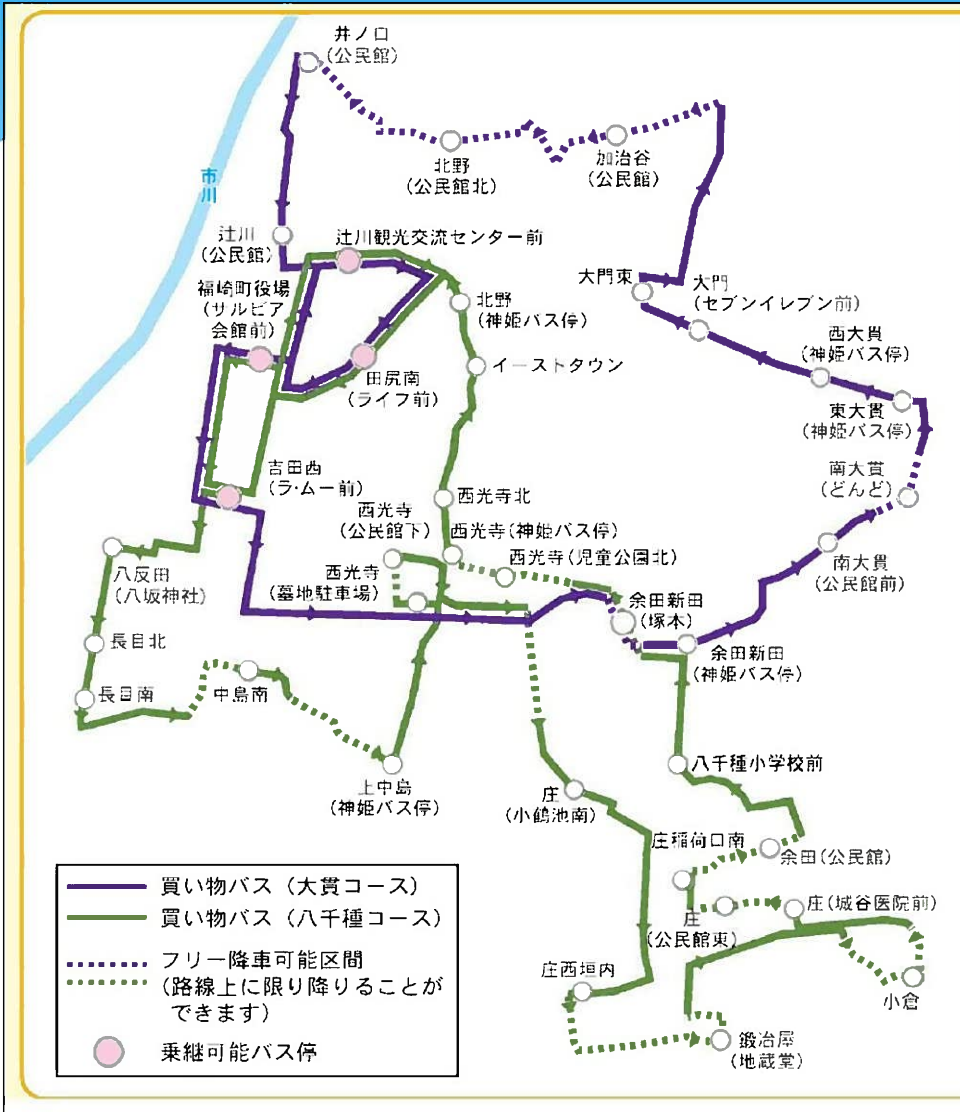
井ノ口
(公民館)

市川

北野
(公民館北)

加治谷
(公民館)

辻川
(公民館)

辻川観光交流センター前

福崎町役場
(サルビア
会館前)

北野
(神姫バス停)

大門東

大門
(セブンイレブン前)

西大貫
(神姫バス停)

イーストタウン

田尻南
(ライフ前)

東大貫
(神姫バス停)

南大貫
(どんど)

吉田西
(ラ・ムー前)

西光寺北

西光寺
(公民館下)

西光寺(神姫バス停)

南大貫
(公民館前)

八反田
(八坂神社)

西光寺
(墓地駐車場)

西光寺(児童公園北)

余田新田
(塚木)

余田新田
(神姫バス停)

長目北

長目南

中島南

八千種小学校前

上中島
(神姫バス停)

庄
(小鶴池南)

庄稲荷口南

余田(公民館)

庄
(公民館東)

庄(城谷医院前)

庄西垣内

小倉

鍛冶屋
(地蔵堂)

買い物バス(大貫コース)
買い物バス(八千種コース)
フリー降車可能区間
(路線上に限り降りることができます)
乗継可能バス停